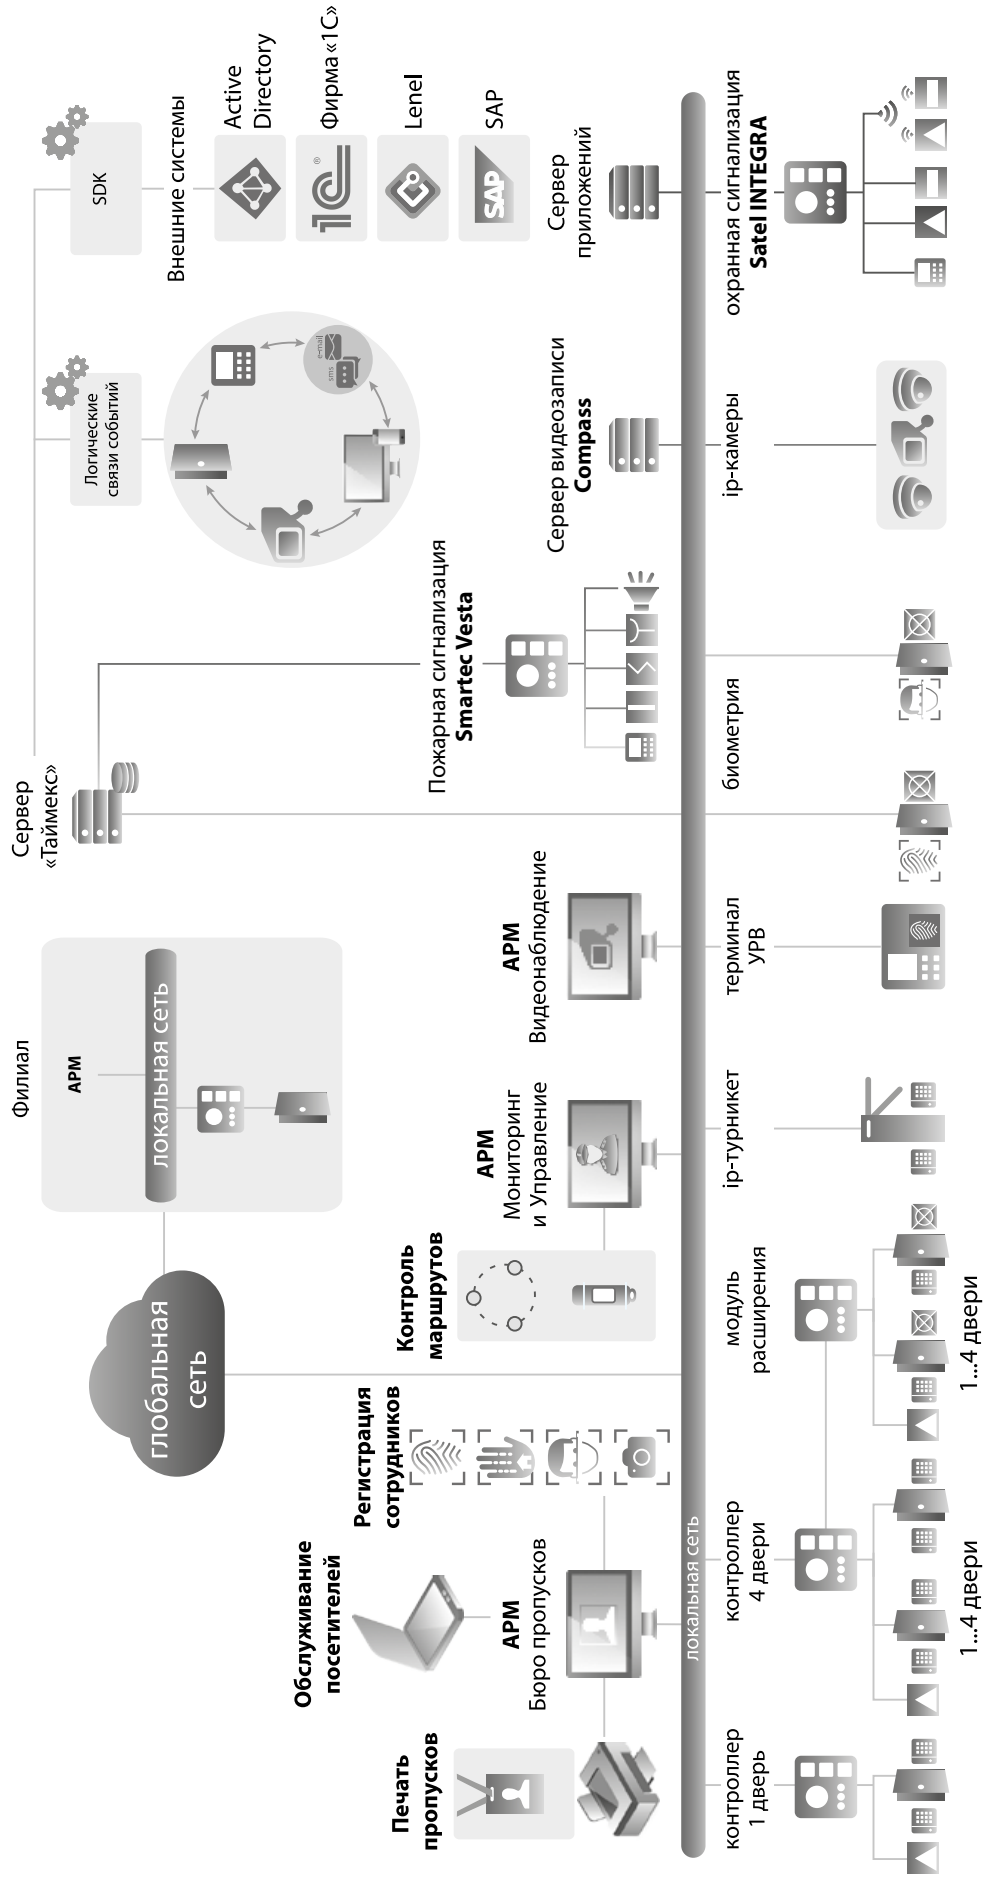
Печать пропусков

Обслуживание посетителей

АРМ
Бюро пропусков

Регистрация сотрудников

глобальная сеть

Контроль маршрутов

АРМ
Мониторинг и Управление

Филиал

АРМ

локальная сеть

АРМ
Видеонаблюдение

Сервер «Таймекс»

Пожарная сигнализация
Smartec Vesta

Логические связи событий

e-mail
sms

SDK

Внешние системы

Active Directory

Фирма «1С»

Lenel

SAP

Сервер видеозаписи
Compass

Сервер приложений

локальная сеть

контроллер 1 дверь

контроллер 4 двери

1...4 двери

модуль расширения

1...4 двери

ip-турникет

терминал УРВ

биометрия

ip-камеры

охранная сигнализация
Satel INTEGRA